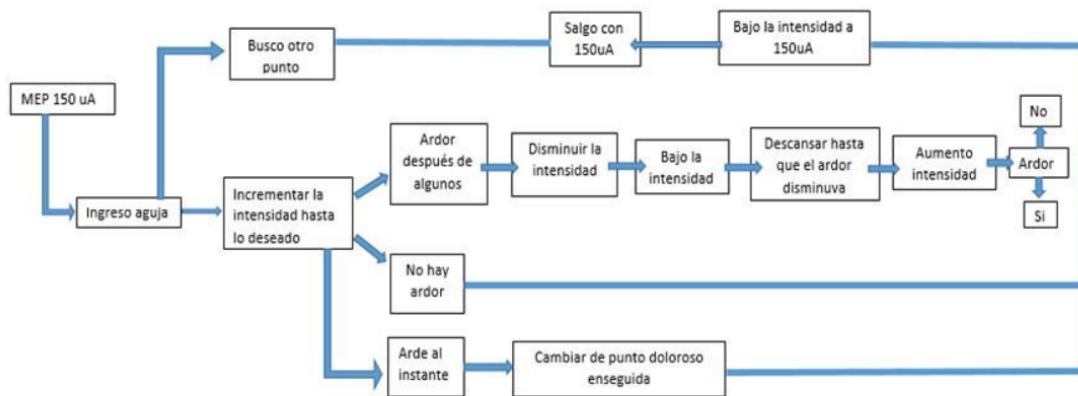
MEP 150 uA

Ingreso aguja

Busco otro punto

Salgo con 150uA

Bajo la intensidad a 150uA

Incrementar la intensidad hasta lo deseado

Ardor después de algunos

Disminuir la intensidad

Bajo la intensidad

Descansar hasta que el ardor disminuva

Aumento intensidad

Ardor

No

Si

No hay ardor

Arde al instante

Cambiar de punto doloroso enseguida